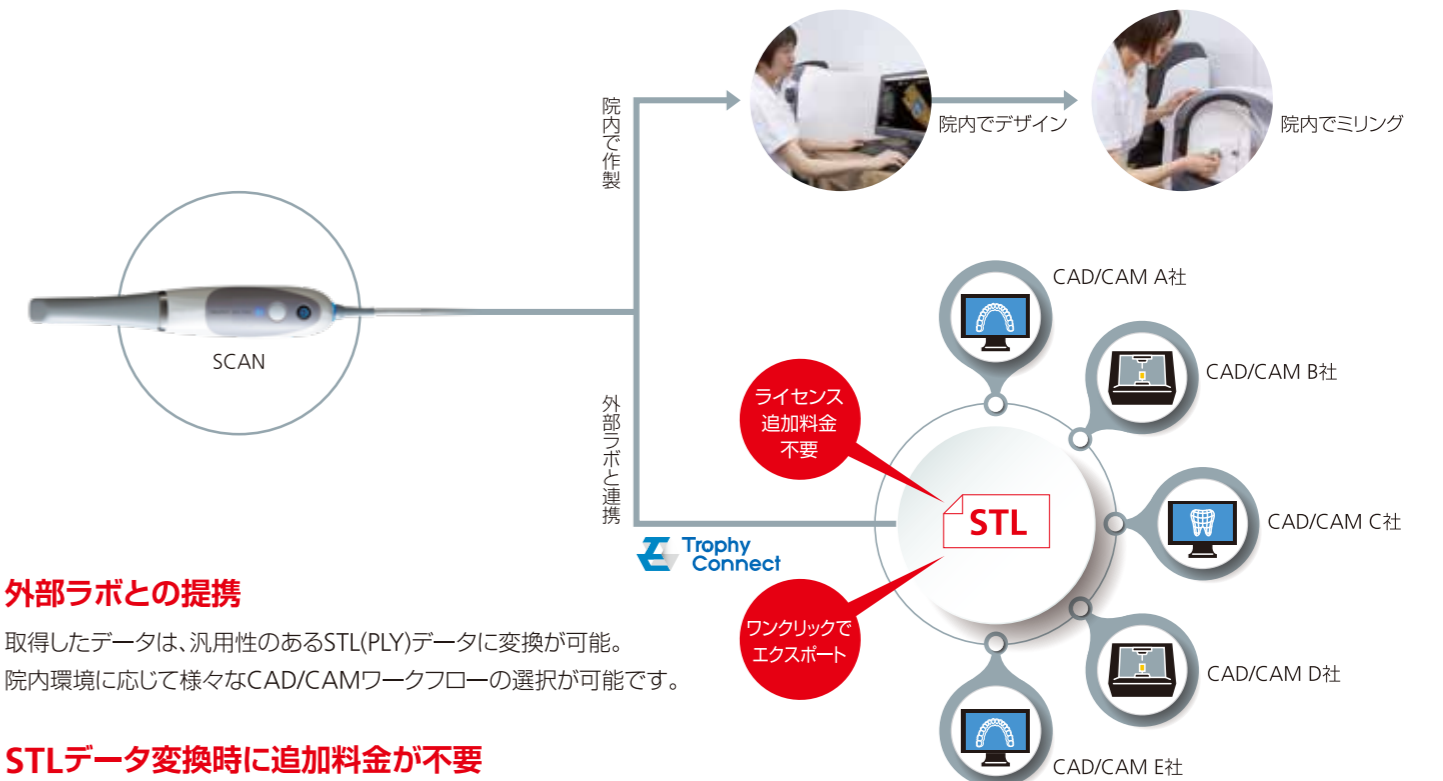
院内で作製

院内でデザイン

院内でミリング

SCAN

外部ラボと連携

Trophy Connect

ライセンス追加料金不要

STL

ワンクリックでエクスポート

CAD/CAM A社

CAD/CAM B社

CAD/CAM C社

CAD/CAM D社

CAD/CAM E社

外部ラボとの提携

取得したデータは、汎用性のあるSTL(PLY)データに変換が可能。
院内環境に応じて様々なCAD/CAMワークフローの選択が可能です。

STLデータ変換時に追加料金が不要